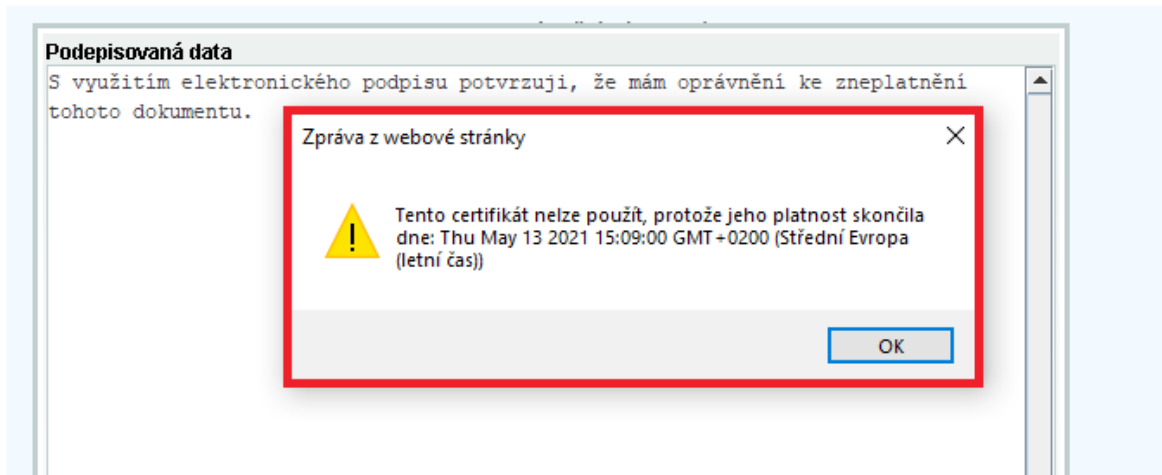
Podepisovaná data

S využitím elektronického podpisu potvrzuji, že mám oprávnění ke zneplatnění tohoto dokumentu.

Zpráva z webové stránky

Tento certifikát nelze použít, protože jeho platnost skončila dne: Thu May 13 2021 15:09:00 GMT+0200 (Střední Evropa (letní čas))

OK